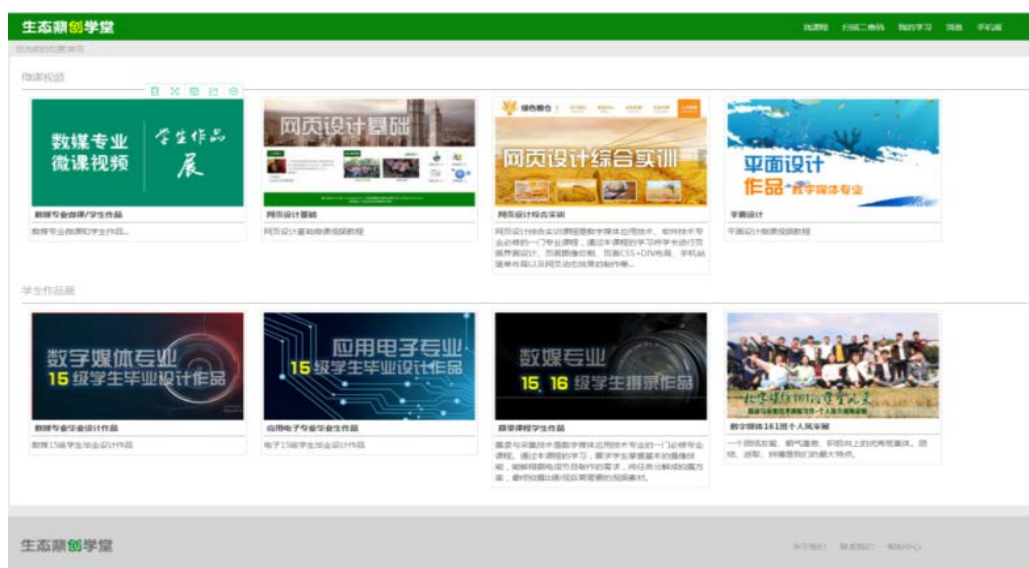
生态凝创学堂

我课程　扫描二维码　我的学习　消息　手机版

您当前的位置：首页

微课视频

数媒专业微课视频

学生作品展

数媒专业微课/学生作品

数媒专业微课和学生作品...

网页设计基础

网页设计基础

网页设计基础微课视频教程

网页设计综合实训

网页设计综合实训

网页设计综合实训课程是数字媒体应用技术、软件技术专业必修的一门专业课程，通过本课程的学习将学生进行页面界面设计、页面图像切割、页面CSS+DIV布局、手机站首单布局以及网页动态效果的制作等...

平面设计

作品

数字媒体专业

平面设计

平面设计微课视频教程

学生作品展

数字媒体专业

15级学生毕业设计作品

数媒专业毕业设计作品

数媒15级学生毕业设计作品

应用电子专业

15级学生毕业设计作品

应用电子专业毕业生作品

电子15级学生毕业设计作品

数媒专业

15、16级学生摄录作品

摄录课程学生作品

摄录与采集技术是数字媒体应用技术专业的一门必修专业课程。通过本课程的学习，要求学生掌握基本的摄像技能，能够根据电视节目制作的要求，并结合分解成的镜头，最终拍摄出影视后期需要的视频素材。

数字媒体161班个人风采展

一个团结友爱、朝气蓬勃、积极向上的优秀班集体。团结、进取、持续是我们的最大特点。

生态凝创学堂

关于我们　联系我们　帮助中心